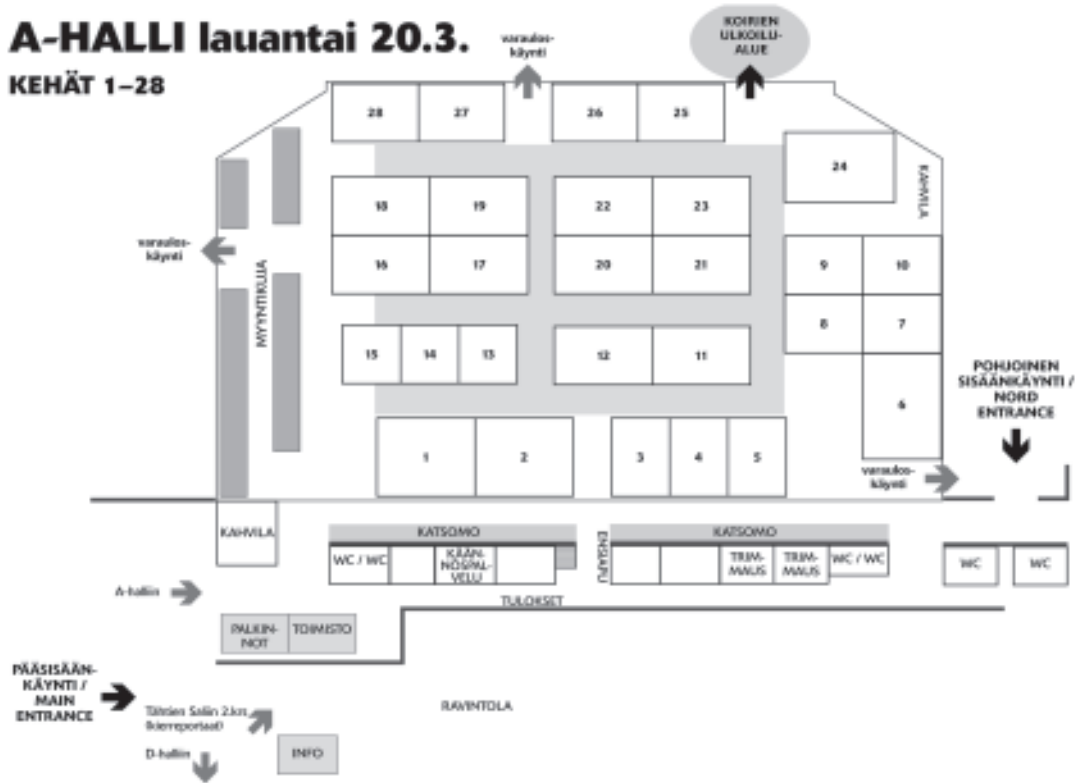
A-HALLI lauantai 20.3.
KEHÄT 1–28

varauloskäynti

KOIRIEN ULKOILUALUE

28
27
26
25
24
KAHVILA
18
19
22
23
16
17
20
21
9
10
8
7
varauloskäynti
MYYNTIKUJA
15
14
13
12
11
6
POHJOINEN SISÄÄNKÄYNTI / NORD ENTRANCE
1
2
3
4
5
varauloskäynti

KAHVILA
KATSOMO
KATSOMO
ENSIAPU
WC / WC
KÄÄNNÖSPALVELU
TRIMMAUS
TRIMMAUS
WC / WC
WC
WC
A-halliin
TULOKSET
PALKINNOT
TOIMISTO

PÄÄSISÄÄNKÄYNTI / MAIN ENTRANCE
Tähtien Saliin 2.krs (kierreportaat)
RAVINTOLA
D-halliin
INFO